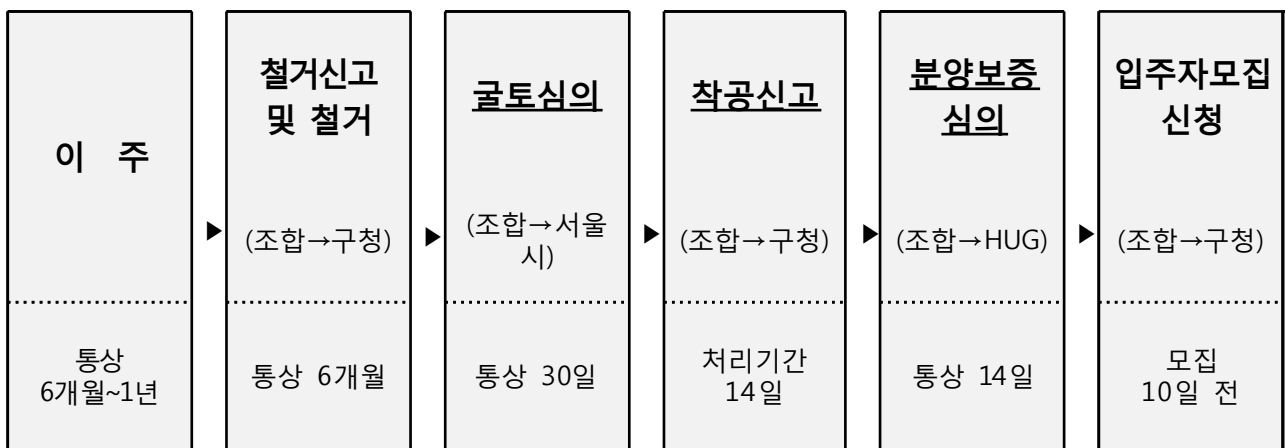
이 주

통상 6개월~1년

철거신고 및 철거

(조합→구청)

통상 6개월

굴토심의

(조합→서울시)

통상 30일

착공신고

(조합→구청)

처리기간 14일

분양보증 심의

(조합→HUG)

통상 14일

입주자모집 신청

(조합→구청)

모집 10일 전